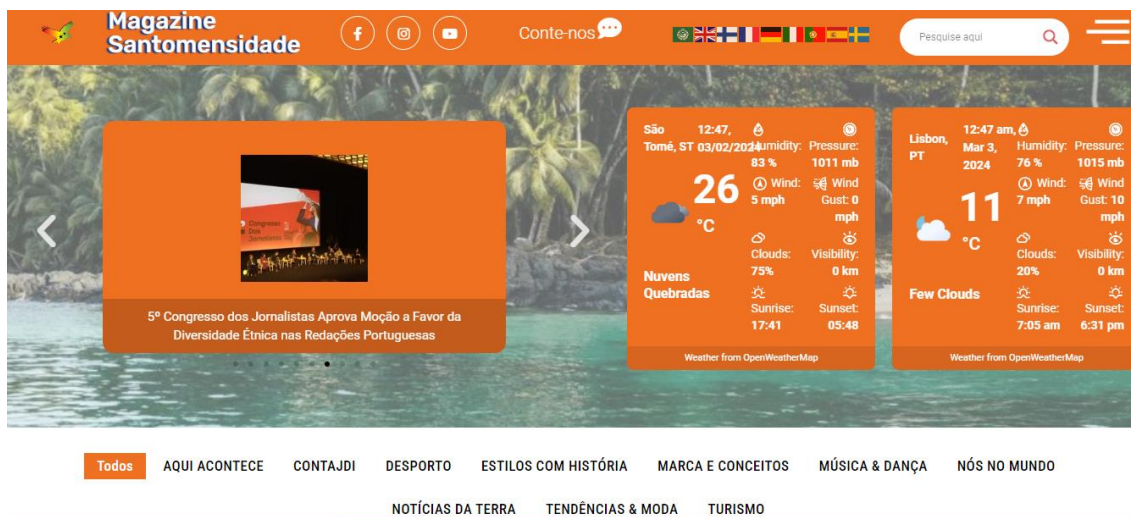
Magazine Santomensidade

Conte-nos

Pesquise aqui

Congresso Dos Jornalistas

5º Congresso dos Jornalistas Aprova Moção a Favor da Diversidade Étnica nas Redações Portuguesas

São Tomé, ST
12:47, 03/02/2024
Humidity: 83 %
Pressure: 1011 mb
26 °C
Wind: 5 mph
Wind Gust: 0 mph
Clouds: 75%
Visibility: 0 km
Nuvens Quebradas
Sunrise: 17:41
Sunset: 05:48
Weather from OpenWeatherMap

Lisbon, PT
12:47 am, Mar 3, 2024
Humidity: 76 %
Pressure: 1015 mb
11 °C
Wind: 7 mph
Wind Gust: 10 mph
Clouds: 20%
Visibility: 0 km
Few Clouds
Sunrise: 7:05 am
Sunset: 6:31 pm
Weather from OpenWeatherMap

Todos AQUI ACONTECE CONTAJDI DESPORTO ESTILOS COM HISTÓRIA MARCA E CONCEITOS MÚSICA & DANÇA NÓS NO MUNDO NOTÍCIAS DA TERRA TENDÊNCIAS & MODA TURISMO